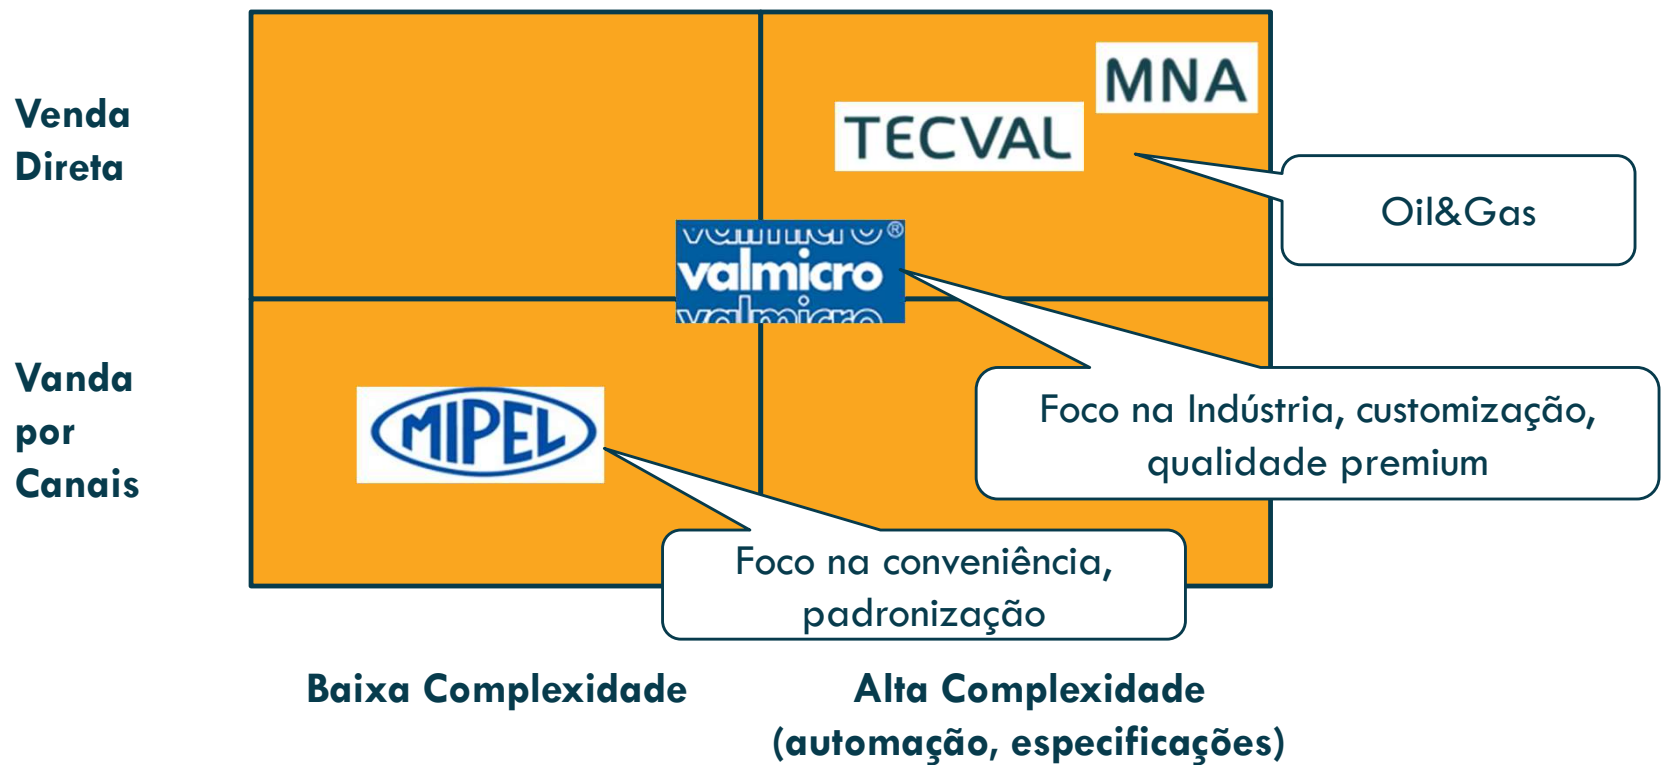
Venda Direta

Vanda por Canais

MNA

TECVAL

Oil&Gas

valmicro

Foco na Indústria, customização, qualidade premium

MIPEL

Foco na conveniência, padronização

Baixa Complexidade

Alta Complexidade (automação, especificações)